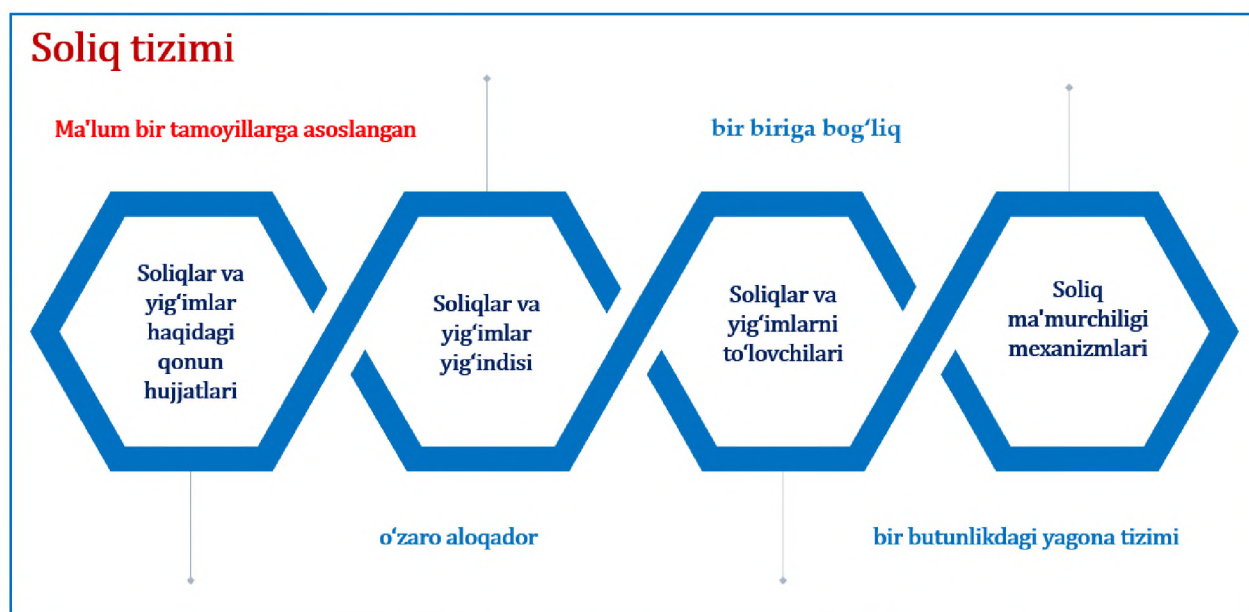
Soliq tizimi

Ma'lum bir tamoyillarga asoslangan

bir biriga bog‘liq

Soliqlar va yig‘imlar haqidagi qonun hujjatlari

Soliqlar va yig‘imlar yig‘indisi

Soliqlar va yig‘imlarni to‘lovchilari

Soliq ma'murchiligi mexanizmlari

o‘zaro aloqador

bir butunlikdagi yagona tizimi